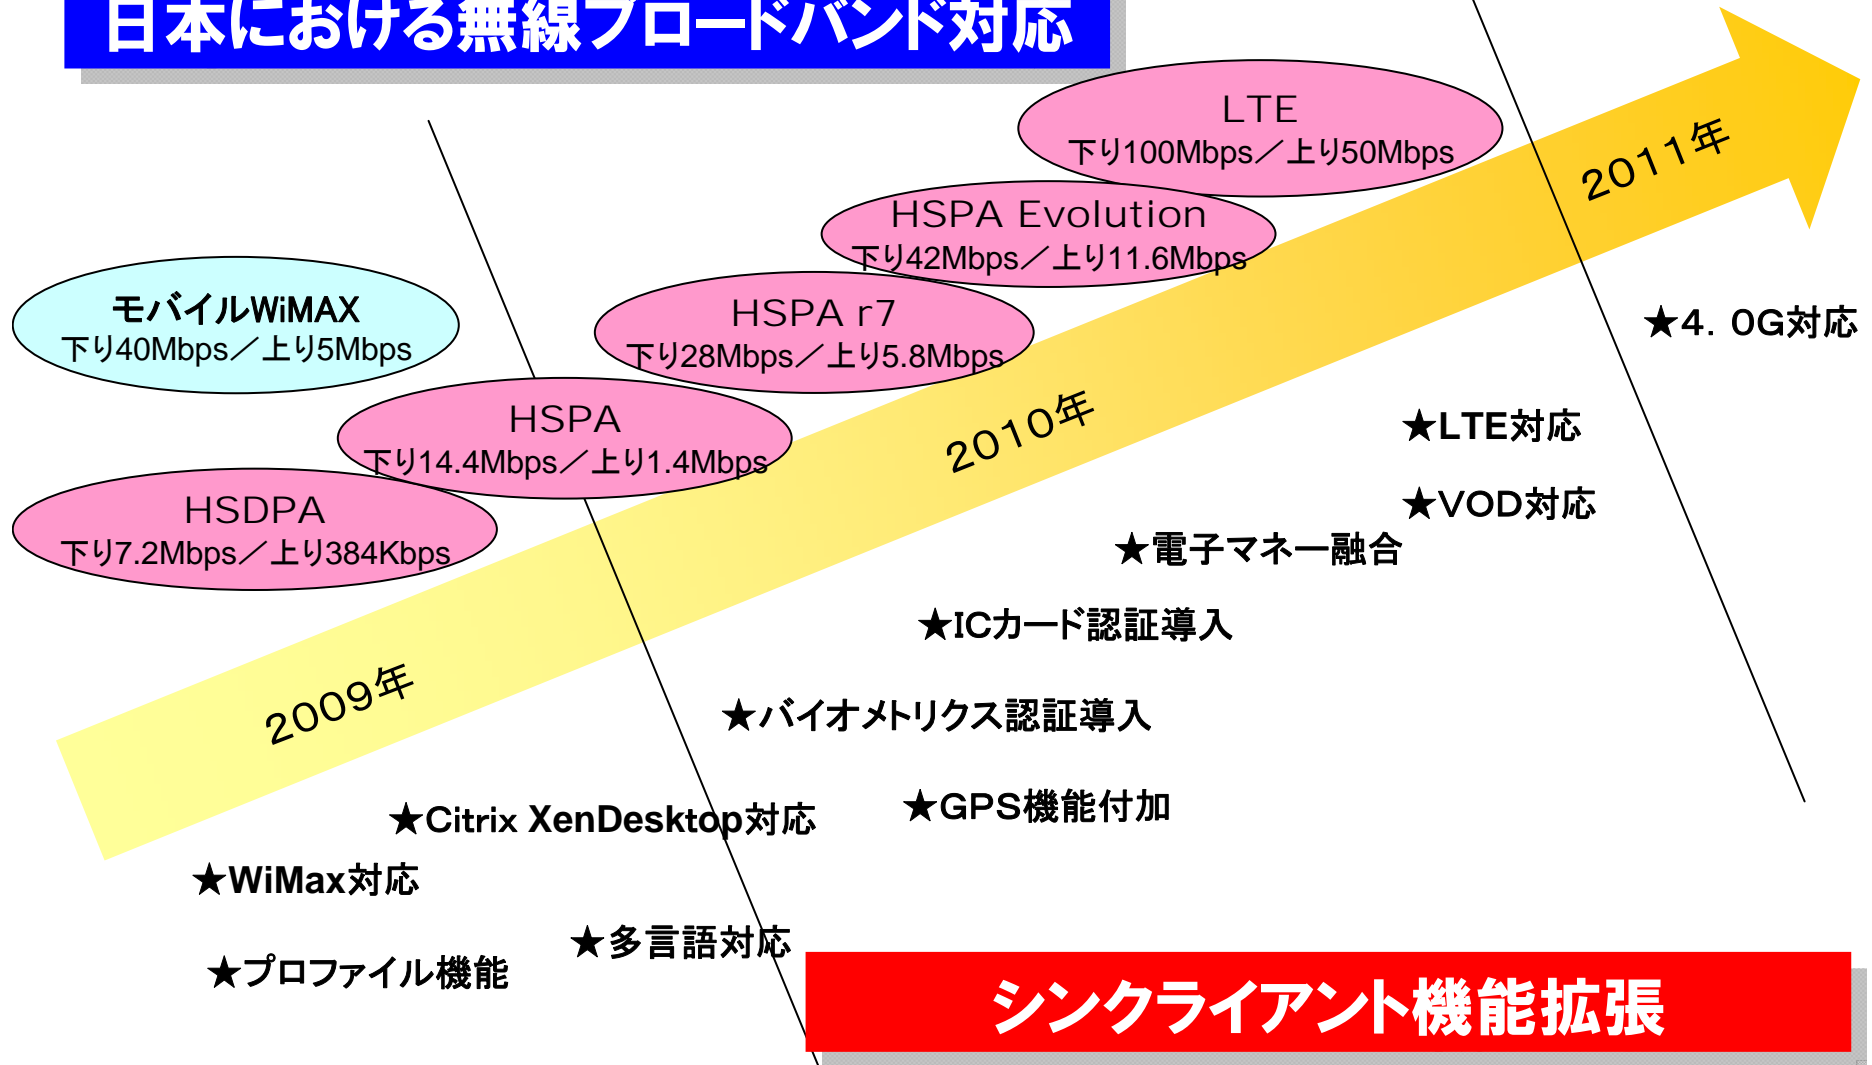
日本における無線ブロードバンド対応

LTE
下り100Mbps／上り50Mbps

HSPA Evolution
下り42Mbps／上り11.6Mbps

モバイルWiMAX
下り40Mbps／上り5Mbps

HSPA r7
下り28Mbps／上り5.8Mbps

HSPA
下り14.4Mbps／上り1.4Mbps

HSDPA
下り7.2Mbps／上り384Kbps

2011年

2010年

2009年

★4．0G対応

★LTE対応

★VOD対応

★電子マネー融合

★ICカード認証導入

★バイオメトリクス認証導入

★GPS機能付加

★Citrix XenDesktop対応

★WiMax対応

★多言語対応

★プロファイル機能

シンクライアント機能拡張